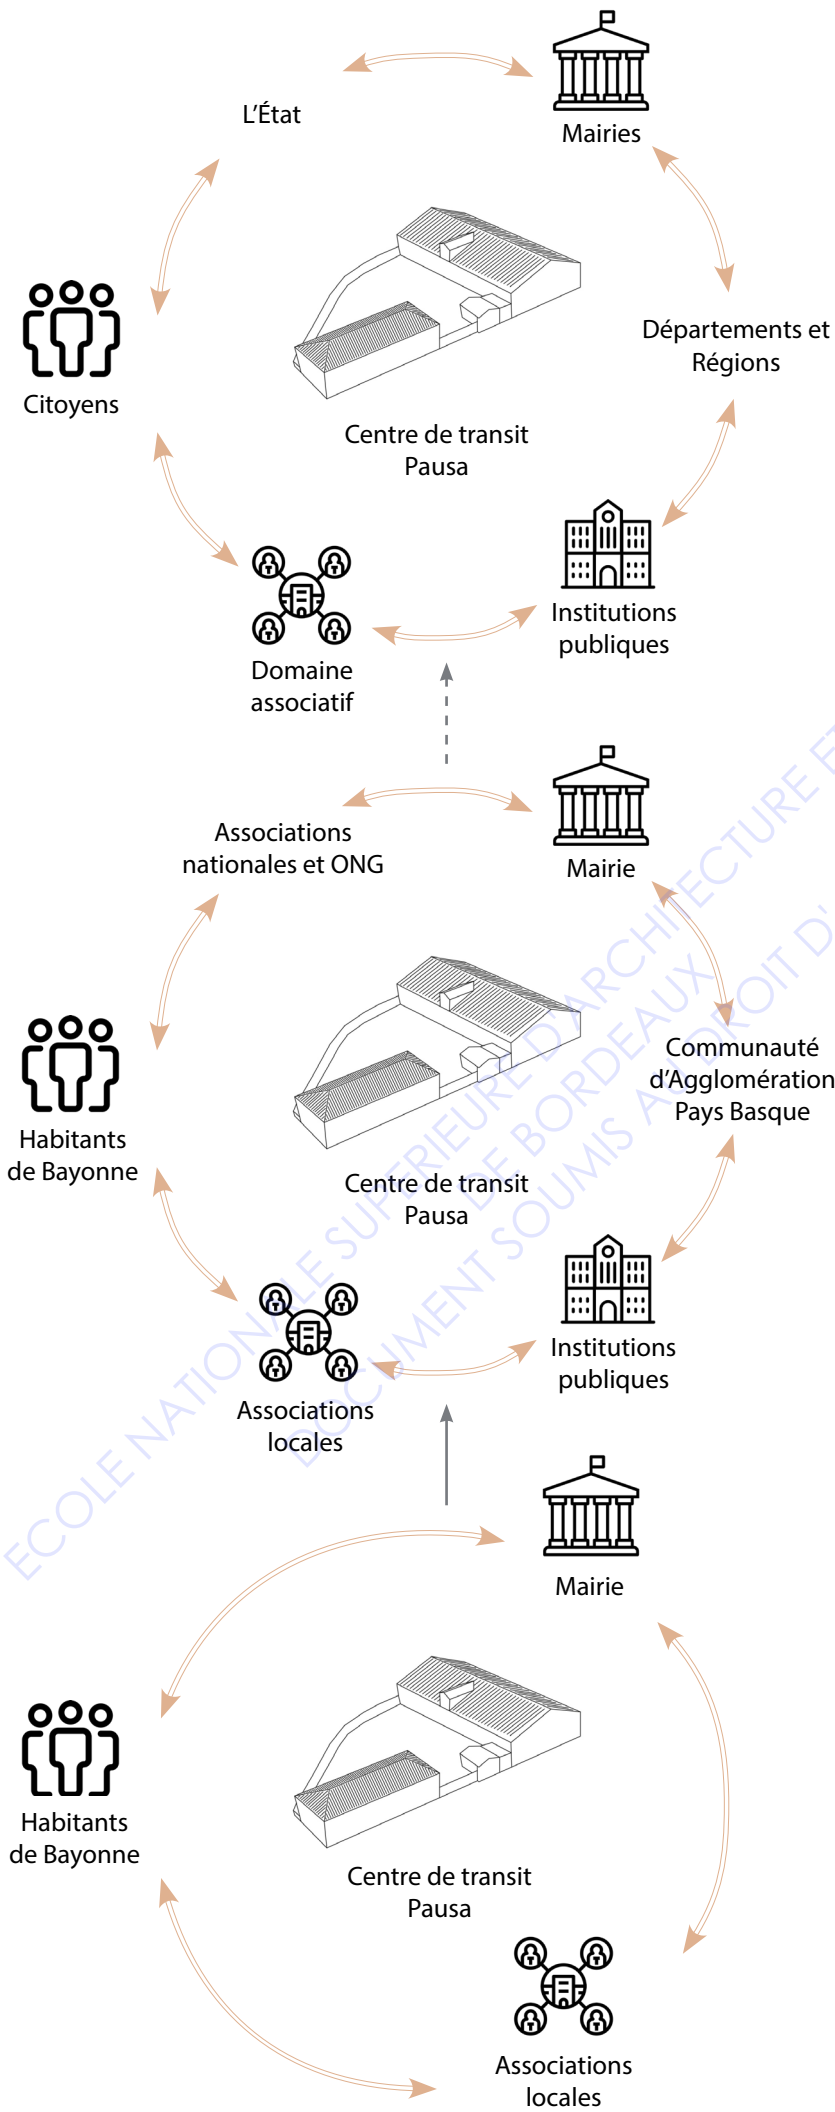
L'État

Mairies

Citoyens

Départements et Régions

Centre de transit Pausa

Institutions publiques

Domaine associatif

Associations nationales et ONG

Mairie

Habitants de Bayonne

Communauté d'Agglomération Pays Basque

Centre de transit Pausa

Institutions publiques

Associations locales

Mairie

Habitants de Bayonne

Centre de transit Pausa

Associations locales

ECOLE NATIONALE SUPERIEURE D'ARCHITECTURE ET DE BORDEAUX DOCUMENT SOUMIS AU DROIT D'AUTEUR